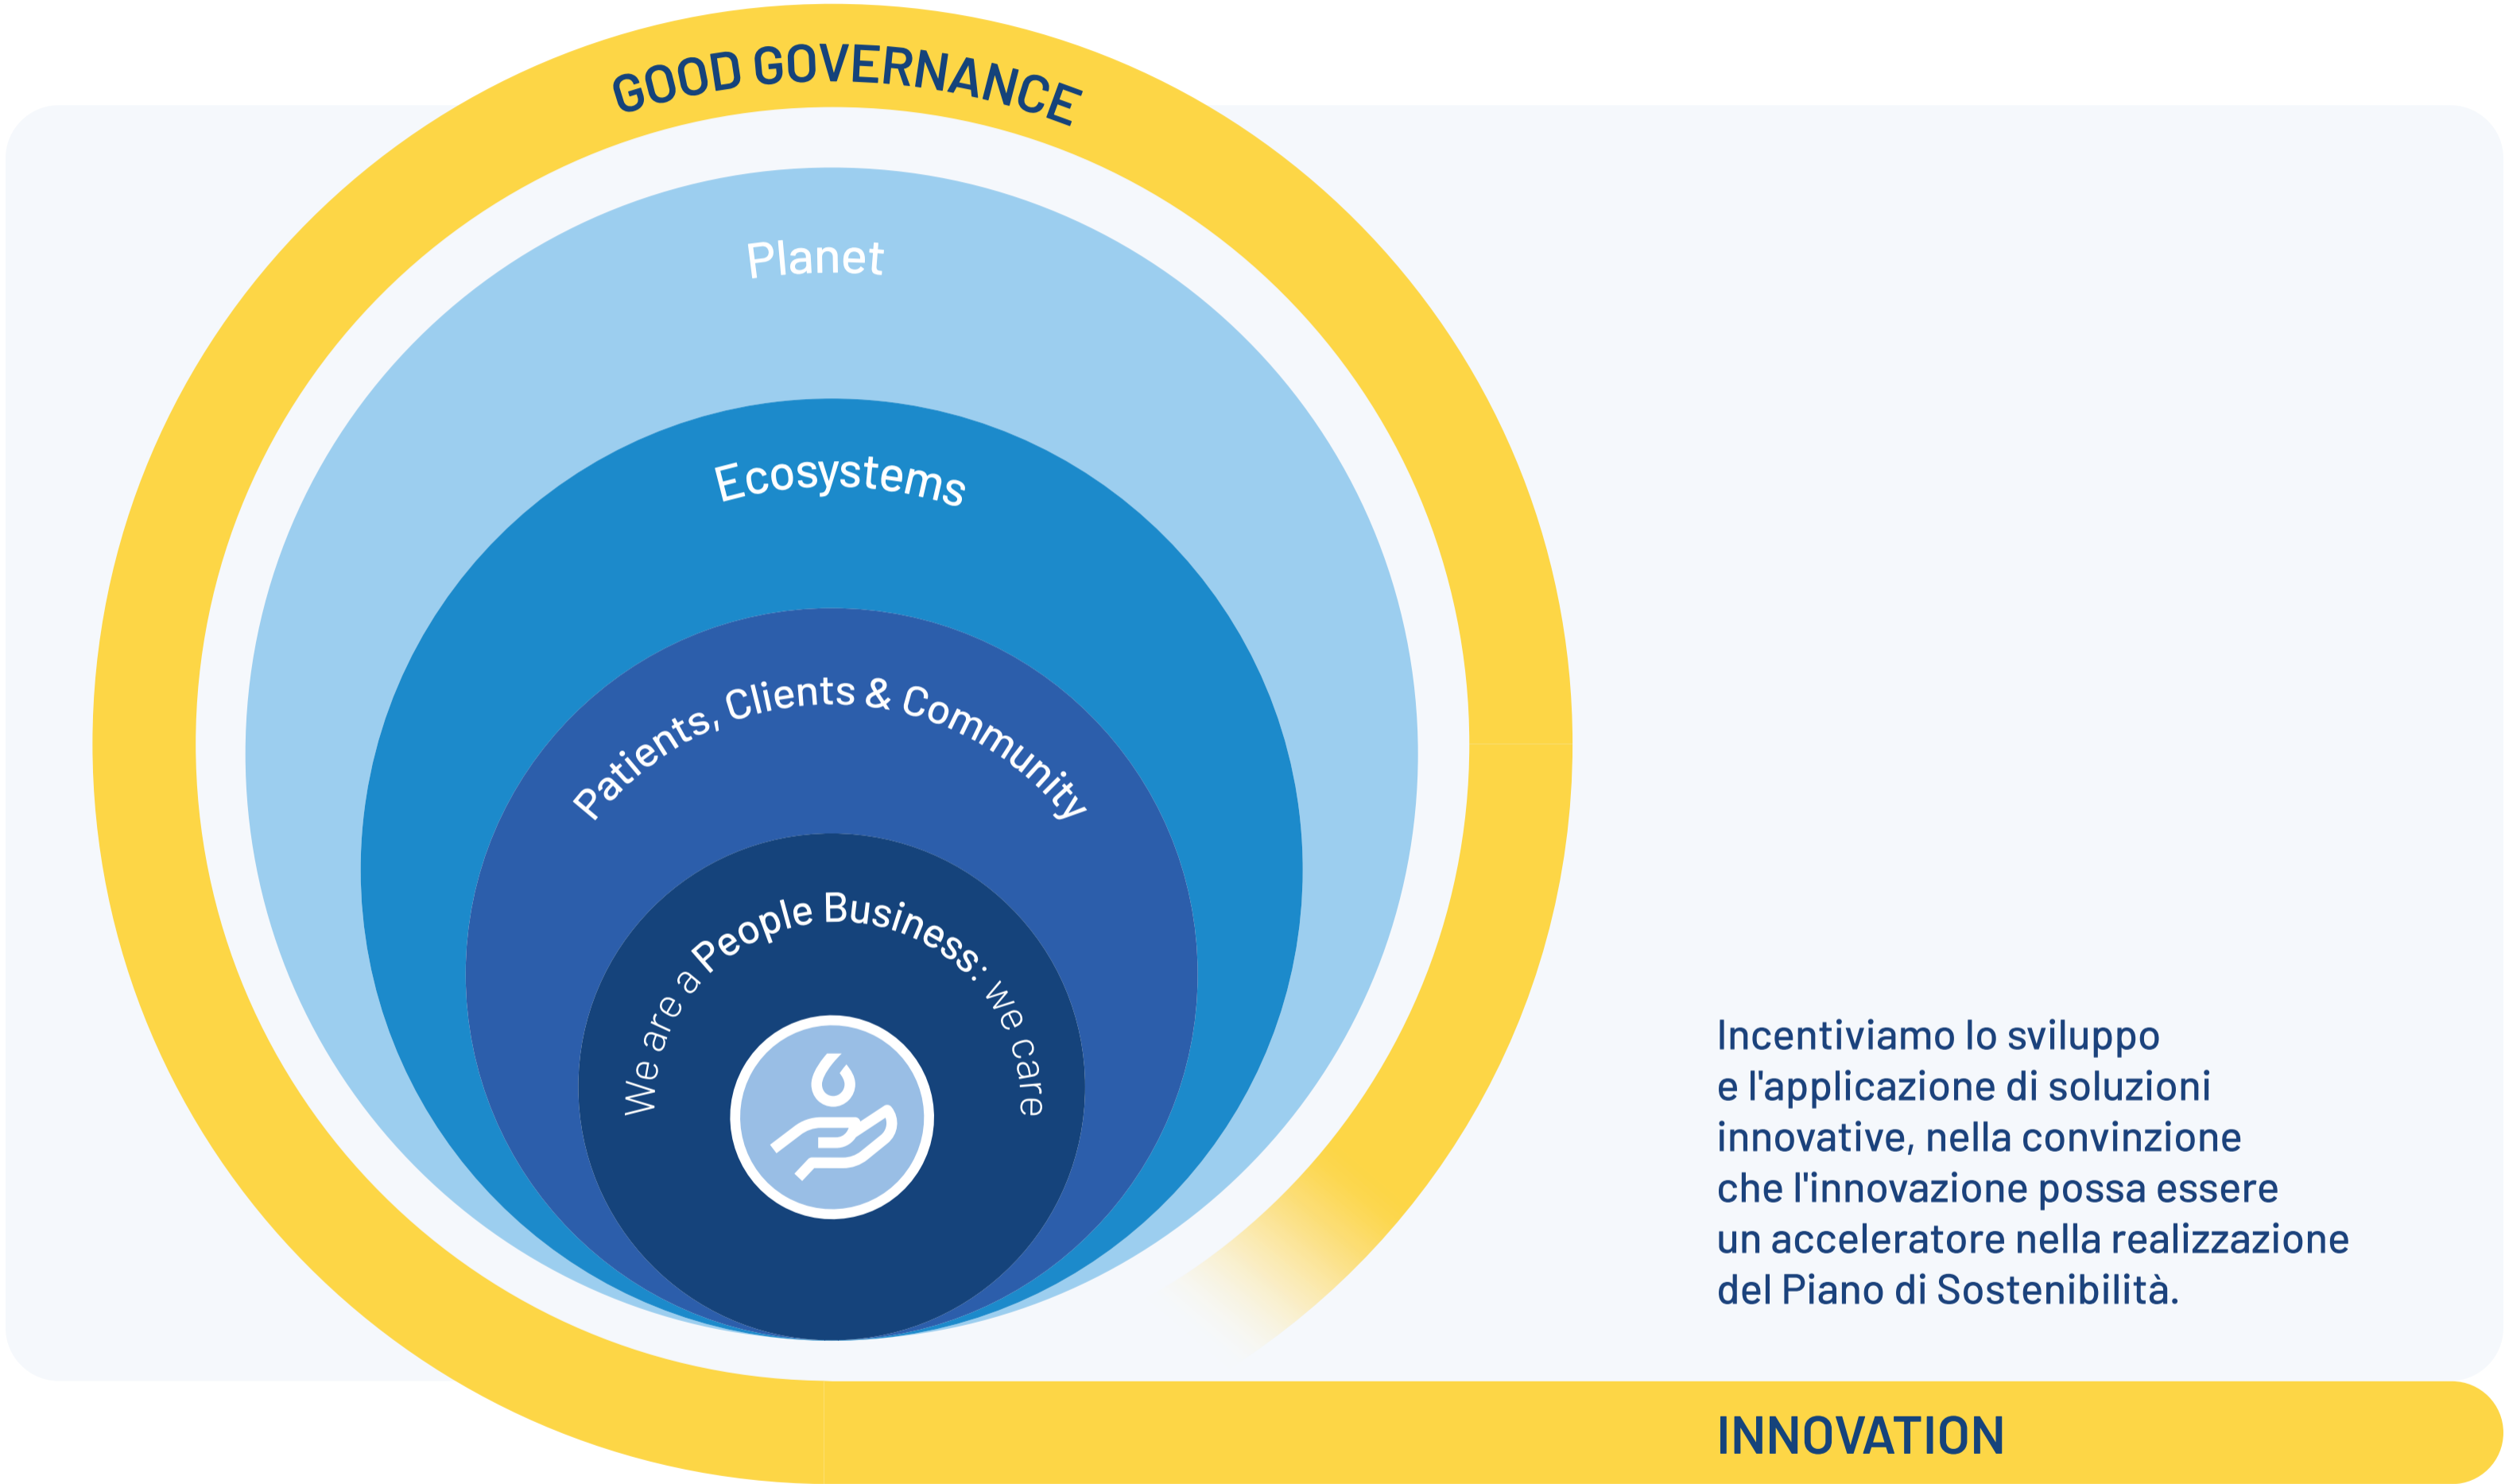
GOOD GOVERNANCE

Planet

Ecosystems

Patients, Clients & Community

We are a People Business: we care

Incentiviamo lo sviluppo e l'applicazione di soluzioni innovative, nella convinzione che l'innovazione possa essere un acceleratore nella realizzazione del Piano di Sostenibilità.

INNOVATION